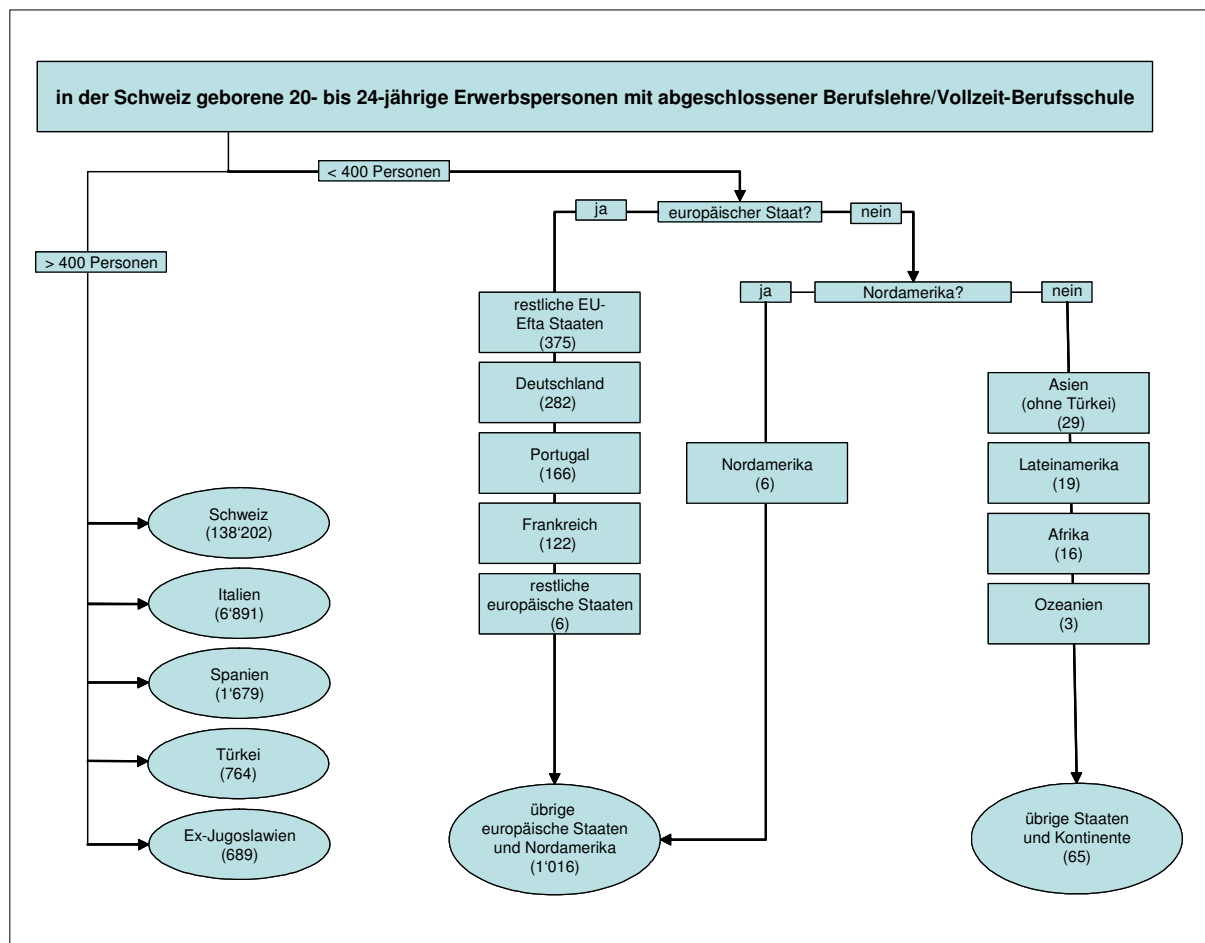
in der Schweiz geborene 20- bis 24-jährige Erwerbspersonen mit abgeschlossener Berufslehre/Vollzeit-Berufsschule

< 400 Personen

> 400 Personen

ja

europäischer Staat?

nein

ja

Nordamerika?

nein

restliche EU-Efta Staaten (375)

Deutschland (282)

Portugal (166)

Frankreich (122)

restliche europäische Staaten (6)

Nordamerika (6)

Asien (ohne Türkei) (29)

Lateinamerika (19)

Afrika (16)

Ozeanien (3)

Schweiz (138'202)

Italien (6'891)

Spanien (1'679)

Türkei (764)

Ex-Jugoslawien (689)

übrige europäische Staaten und Nordamerika (1'016)

übrige Staaten und Kontinente (65)